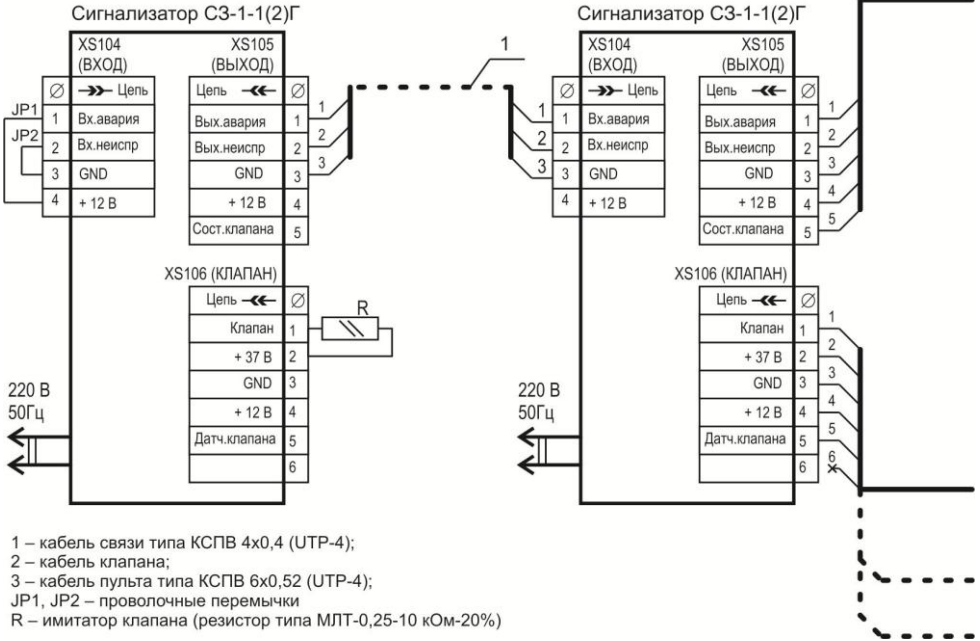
Сигнализатор СЗ-1-1(2)Г

XS104 (ВХОД)

XS105 (ВЫХОД)

Ø
Цепь
1 Вх.авария
2 Вх.неиспр
3 GND
4 + 12 В

JP1
JP2

Цепь Ø
Вых.авария 1
Вых.неиспр 2
GND 3
+ 12 В 4
Сост.клапана 5

1
2
3

XS106 (КЛАПАН)

Цепь Ø
Клапан 1
+ 37 В 2
GND 3
+ 12 В 4
Датч.клапана 5
6

R

220 В
50Гц

1

Сигнализатор СЗ-1-1(2)Г

XS104 (ВХОД)

XS105 (ВЫХОД)

Ø
Цепь
1 Вх.авария
2 Вх.неиспр
3 GND
4 + 12 В

1
2
3

Цепь Ø
Вых.авария 1
Вых.неиспр 2
GND 3
+ 12 В 4
Сост.клапана 5

1
2
3
4
5

XS106 (КЛАПАН)

Цепь Ø
Клапан 1
+ 37 В 2
GND 3
+ 12 В 4
Датч.клапана 5
6

1
2
3
4
5
6

220 В
50Гц

1 – кабель связи типа КСПВ 4х0,4 (UTP-4);
2 – кабель клапана;
3 – кабель пульта типа КСПВ 6х0,52 (UTP-4);
JP1, JP2 – проволочные перемычки
R – имитатор клапана (резистор типа МЛТ-0,25-10 кОм-20%)